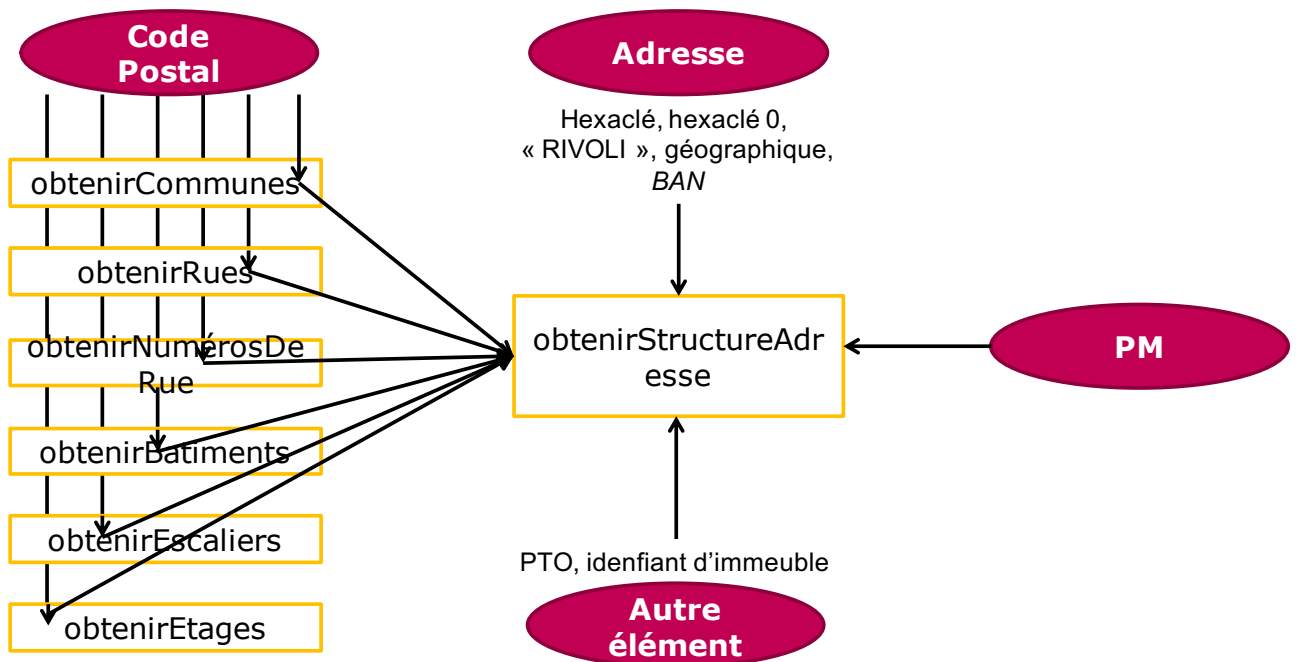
Code Postal

obtenirCommunes

obtenirRues

obtenirNumérosDe Rue

obtenirBatiments

obtenirEscaliers

obtenirEtages

Adresse

Hexaclé, hexaclé 0, « RIVOLI », géographique, *BAN*

obtenirStructureAdresse

PM

PTO, idenfiant d'immeuble

Autre élément